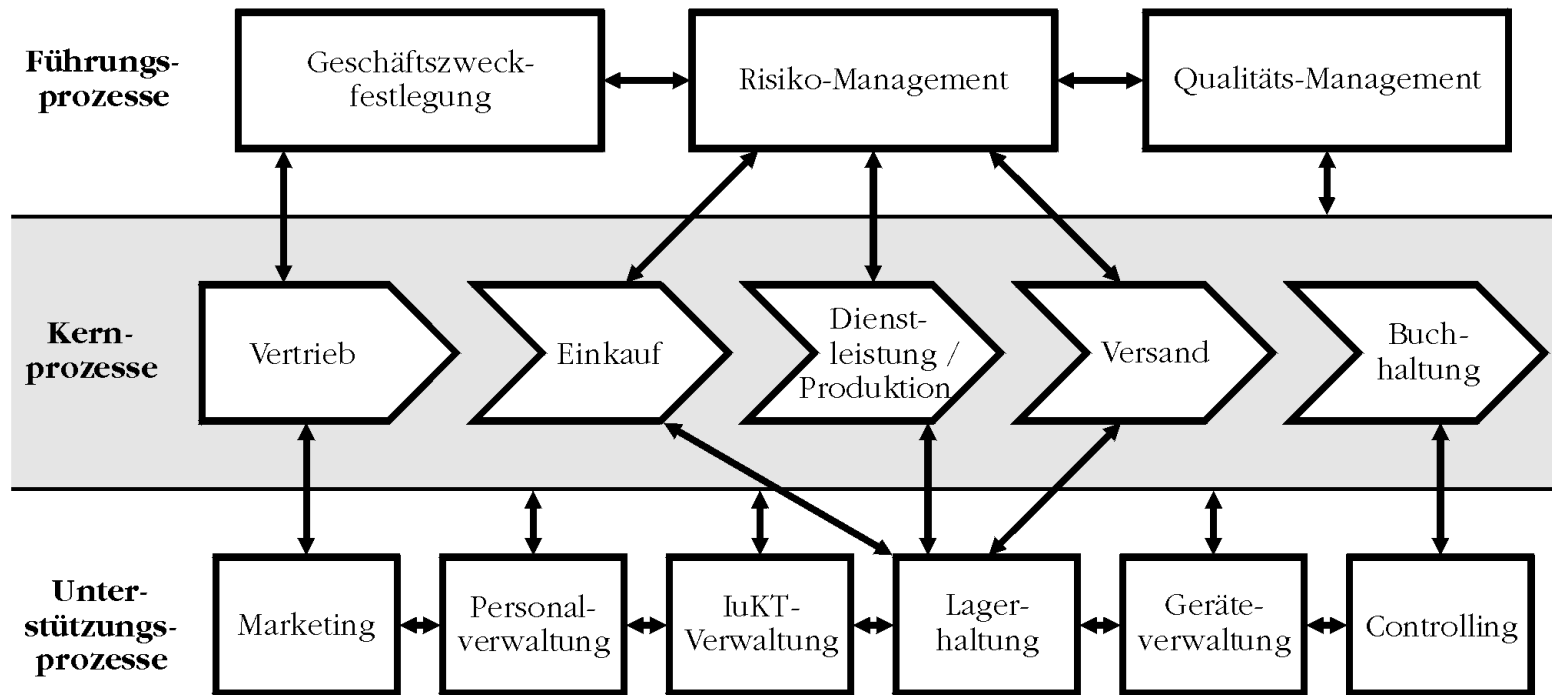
Führungsprozesse

Geschäftszweckfestlegung

Risiko-Management

Qualitäts-Management

Kernprozesse

Vertrieb

Einkauf

Dienstleistung / Produktion

Versand

Buchhaltung

Unterstützungsprozesse

Marketing

Personalverwaltung

IuKT-Verwaltung

Lagerhaltung

Geräteverwaltung

Controlling